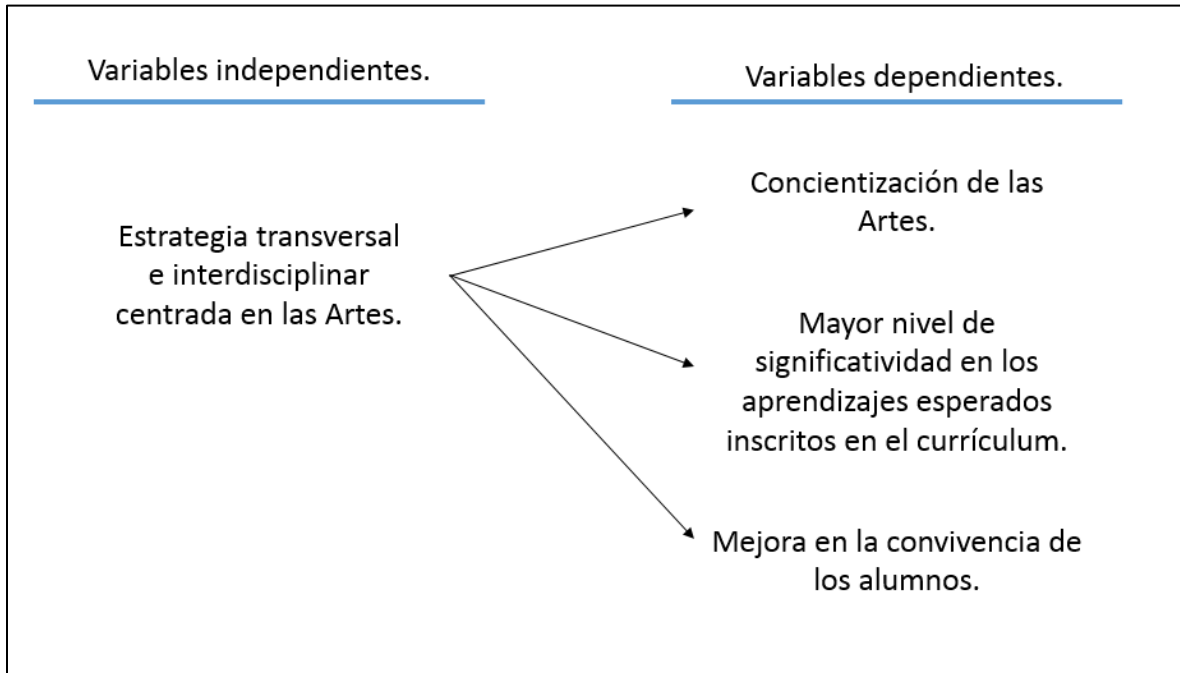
Variables independientes.

Variables dependientes.

Estrategia transversal e interdisciplinar centrada en las Artes.

Concientización de las Artes.

Mayor nivel de significatividad en los aprendizajes esperados inscritos en el currículum.

Mejora en la convivencia de los alumnos.